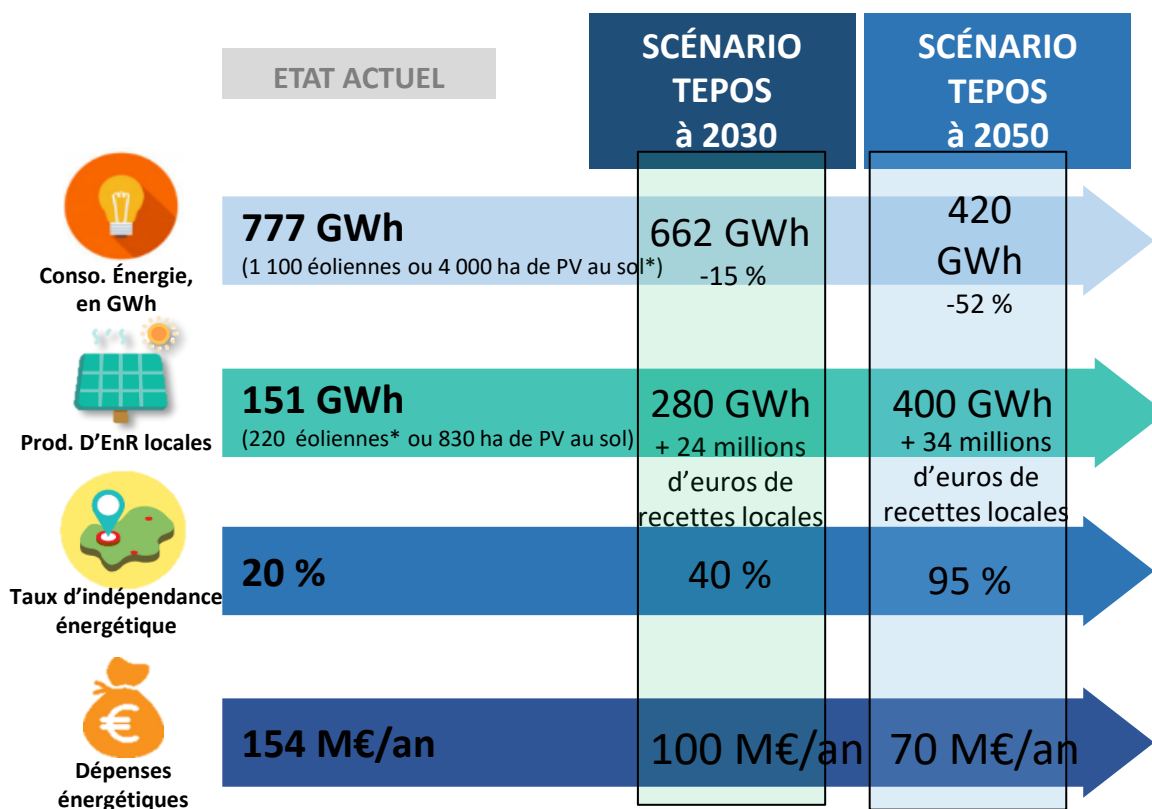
ETAT ACTUEL

SCÉNARIO TEPOS à 2030

SCÉNARIO TEPOS à 2050

Conso. Énergie, en GWh

777 GWh
(1 100 éoliennes ou 4 000 ha de PV au sol*)

662 GWh
-15 %

420 GWh
-52 %

Prod. D'EnR locales

151 GWh
(220 éoliennes* ou 830 ha de PV au sol)

280 GWh
+ 24 millions d'euros de recettes locales

400 GWh
+ 34 millions d'euros de recettes locales

Taux d'indépendance énergétique

20 %

40 %

95 %

€

Dépenses énergétiques

154 M€/an

100 M€/an

70 M€/an